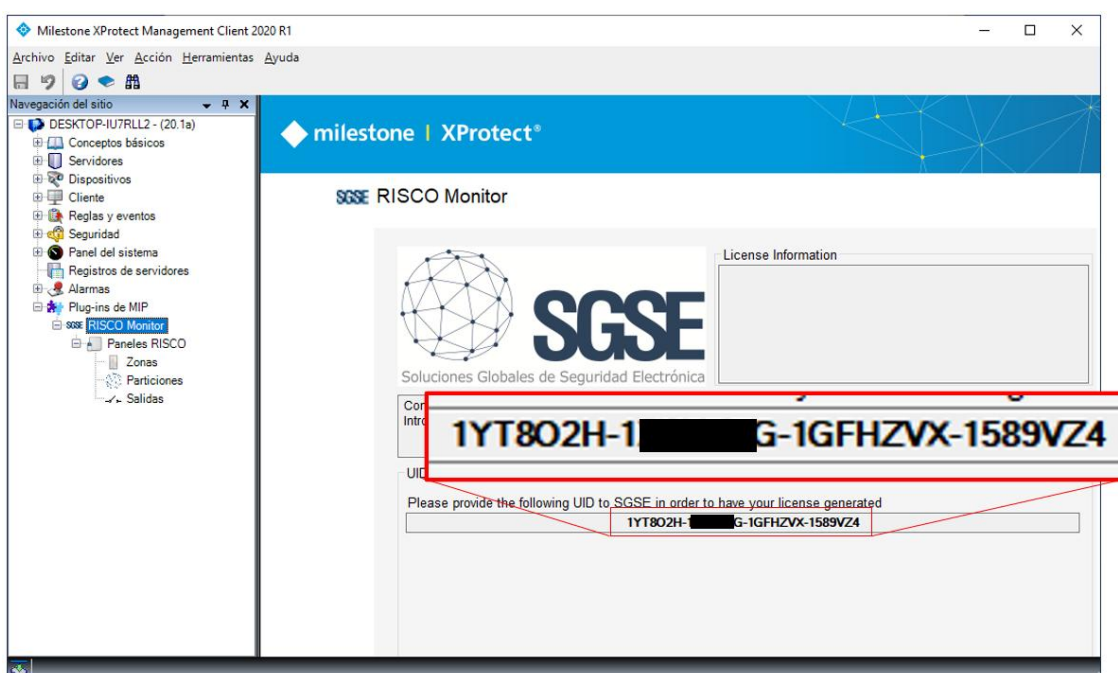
Milestone XProtect Management Client 2020 R1

Archivo Editar Ver Acción Herramientas Ayuda

Navegación del sitio

DESKTOP-IU7RLL2 - (20.1a)
Conceptos básicos
Servidores
Dispositivos
Cliente
Reglas y eventos
Seguridad
Panel del sistema
Registros de servidores
Alarmas
Plug-ins de MIP
SGSE RISCO Monitor
Paneles RISCO
Zonas
Particiones
Salidas

milestone | XProtect®

SGSE RISCO Monitor

SGSE
Soluciones Globales de Seguridad Electrónica

License Information

Con
Intr

1YT8O2H-1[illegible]G-1GFHZVX-1589VZ4

UID

Please provide the following UID to SGSE in order to have your license generated

1YT8O2H-1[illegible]G-1GFHZVX-1589VZ4